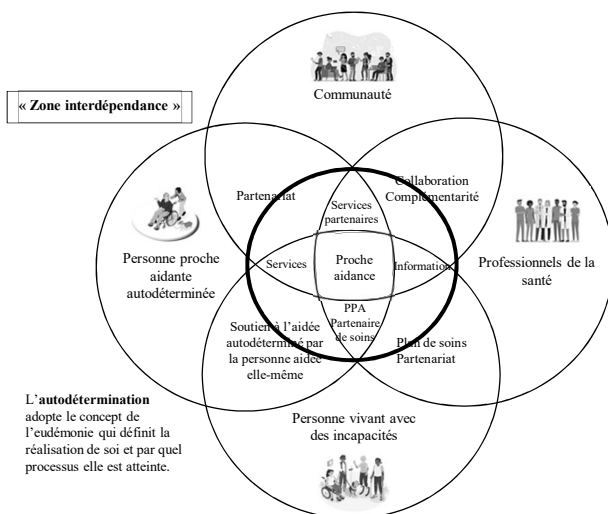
« Zone interdépendance »

Communauté

Personne proche aidante autodéterminée

Professionnels de la santé

Partenariat

Services partenaires

Collaboration Complémentarité

Services

Proche aidance

Information

PPA Partenaire de soins

Soutien à l'aidée autodéterminé par la personne aidée elle-même

Plan de soins Partenariat

Personne vivant avec des incapacités

L'**autodétermination** adopte le concept de l'eudémonie qui définit la réalisation de soi et par quel processus elle est atteinte.